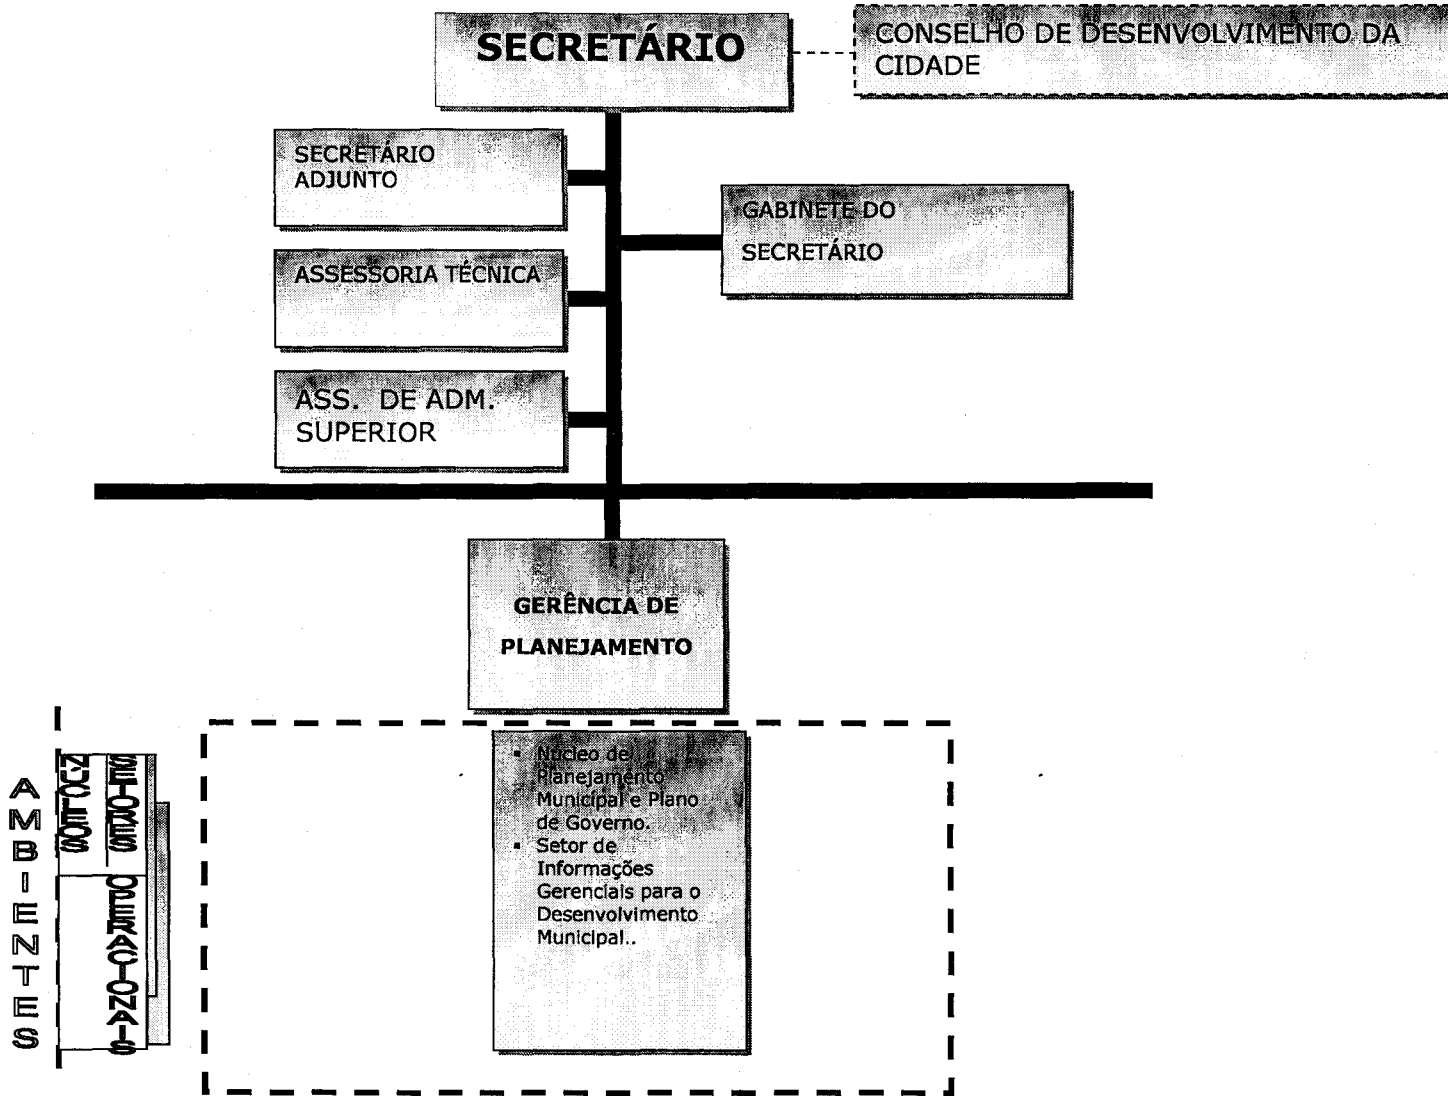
SECRETÁRIO

CONSELHO DE DESENVOLVIMENTO DA CIDADE

SECRETÁRIO ADJUNTO

GABINETE DO SECRETÁRIO

ASSESSORIA TÉCNICA

ASS. DE ADM. SUPERIOR

GERÊNCIA DE PLANEJAMENTO

AMBIENTES

NÚCLEOS

SETORES

OPERACIONAIS

- Núcleo de Planejamento Municipal e Plano de Governo.
- Setor de Informações Gerenciais para o Desenvolvimento Municipal..